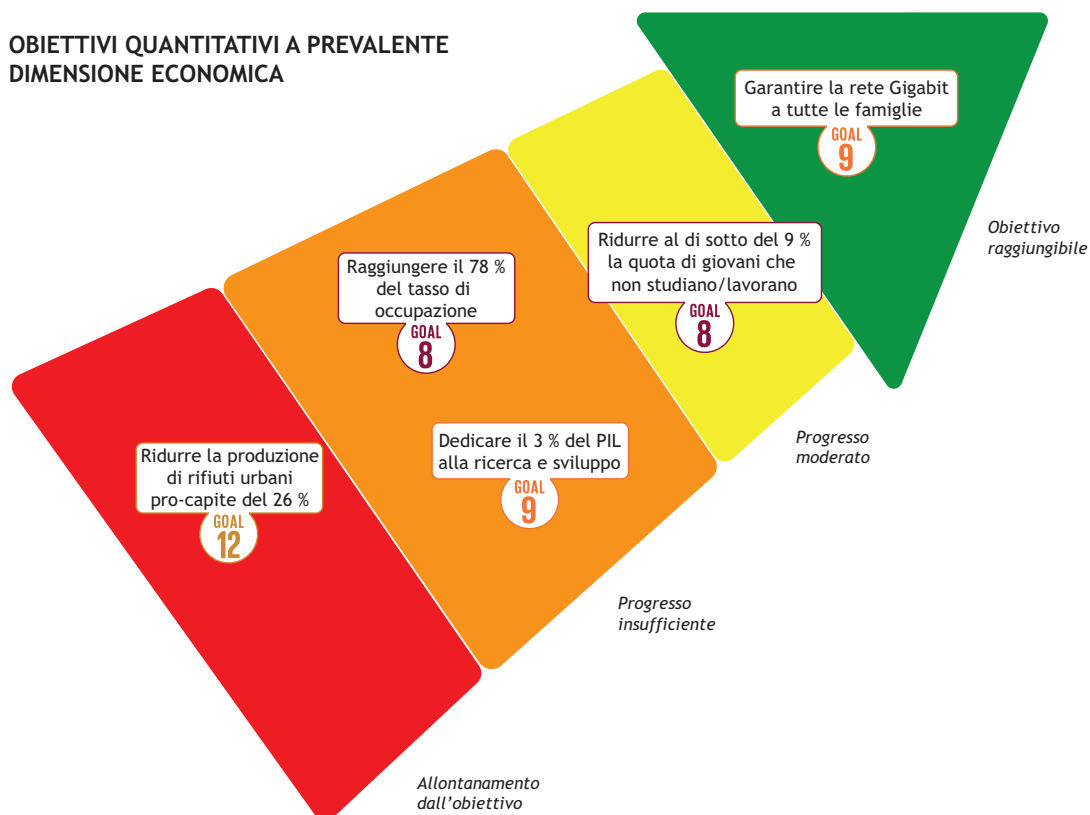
OBIETTIVI QUANTITATIVI A PREVALENTE DIMENSIONE ECONOMICA

Garantire la rete Gigabit a tutte le famiglie
GOAL
9

Obiettivo raggiungibile

Ridurre al di sotto del 9 % la quota di giovani che non studiano/lavorano
GOAL
8

Progresso moderato

Raggiungere il 78 % del tasso di occupazione
GOAL
8

Dedicare il 3 % del PIL alla ricerca e sviluppo
GOAL
9

Progresso insufficiente

Ridurre la produzione di rifiuti urbani pro-capite del 26 %
GOAL
12

Allontanamento dall'obiettivo